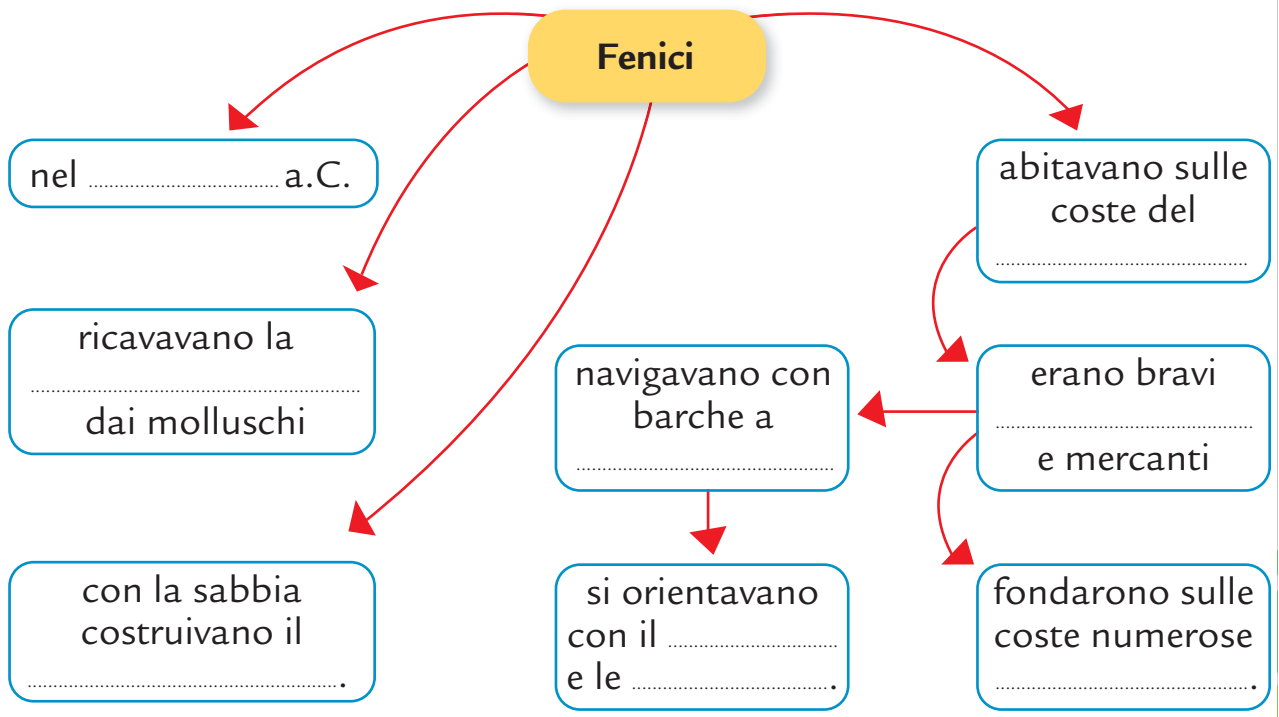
Fenici

nel .................................... a.C.

ricavavano la
....................................
dai molluschi

con la sabbia costruivano il
.................................................. .

navigavano con barche a
....................................

si orientavano con il ...................... e le ...................... .

abitavano sulle coste del
....................................

erano bravi
....................................
e mercanti

fondarono sulle coste numerose
.................................... .